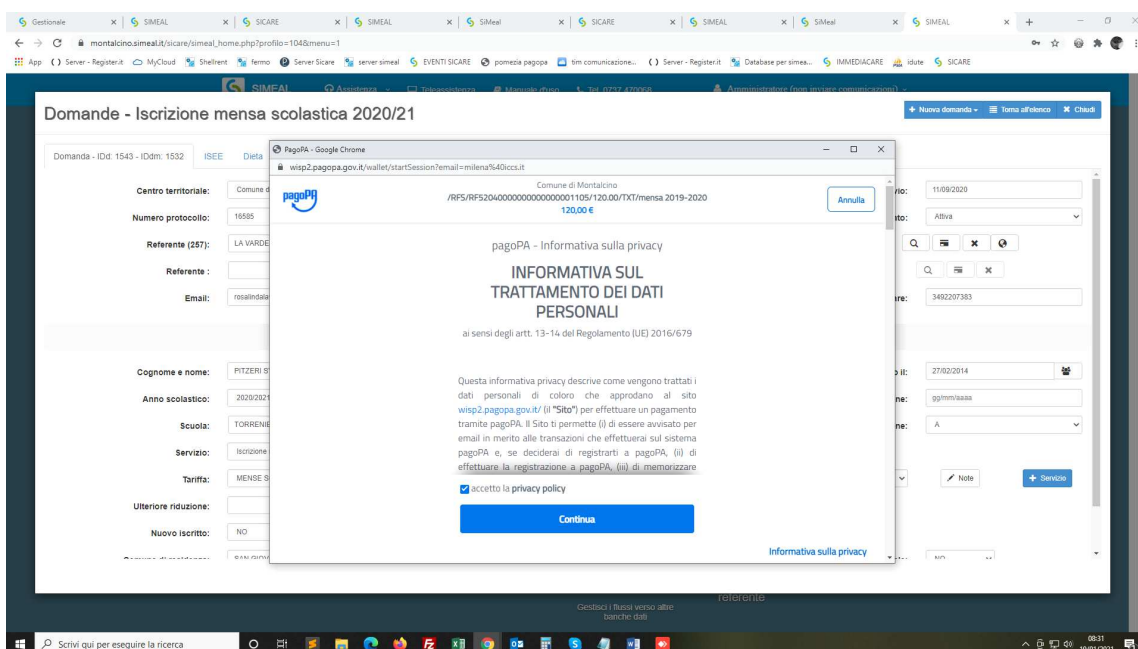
Gestionale | SIMEAL | SICARE | SIMEAL | SiMeal | SICARE | SIMEAL | SiMeal | SIMEAL

montalcino.simeal.it/sicare/simeal_home.php?profilo=104&menu=1

App | Server - Register.it | MyCloud | Shellrent | fermo | Server Sicare | server simeal | EVENTI SICARE | pomezia pagopa | tim comunicazione... | Server - Register.it | Database per simea... | IMMEDIACARE | idute | SICARE

SIMEAL Assistenza Teleassistenza Manuale d'uso Tel. 0737 470068 Amministratore (non inviare comunicazioni)

Domande - Iscrizione mensa scolastica 2020/21

+ Nuova domanda | Torna all'elenco | Chiudi

Domanda - IDd: 1543 - IDdm: 1532 | ISEE | Dieta

Centro territoriale: Comune d
Numero protocollo: 16585
Referente (257): LA VARDE
Referente :
Email: rosalindala
Cognome e nome: PITZERI S
Anno scolastico: 2020/2021
Scuola: TORRENIE
Servizio: Iscrizione
Tariffa: MENSE S
Ulteriore riduzione:
Nuovo iscritto: NO
SAN GIOV

io: 11/09/2020
ato: Attiva
are: 3492207383
il: 27/02/2014
ne: gg/mm/aaaa
ne: A
Note
+ Servizio
NO

PagoPA - Google Chrome
wisp2.pagopa.gov.it/wallet/startSession?email=milena%40iccs.it

pagoPA
Comune di Montalcino
/RFS/RF52040000000000000001105/120.00/TXT/mensa 2019-2020
120,00 €
Annulla

pagoPA - Informativa sulla privacy

INFORMATIVA SUL TRATTAMENTO DEI DATI PERSONALI

ai sensi degli artt. 13-14 del Regolamento (UE) 2016/679

Questa informativa privacy descrive come vengono trattati i dati personali di coloro che approdano al sito wisp2.pagopa.gov.it/ (il "Sito") per effettuare un pagamento tramite pagoPA. Il Sito ti permette (i) di essere avvisato per email in merito alle transazioni che effettuerai sul sistema pagoPA e, se deciderai di registrarti a pagoPA, (ii) di effettuare la registrazione a pagoPA, (iii) di memorizzare

accetto la privacy policy

Continua

Informativa sulla privacy

referente
Gestisci i flussi verso altre banche dati

Scrivi qui per eseguire la ricerca
08:31